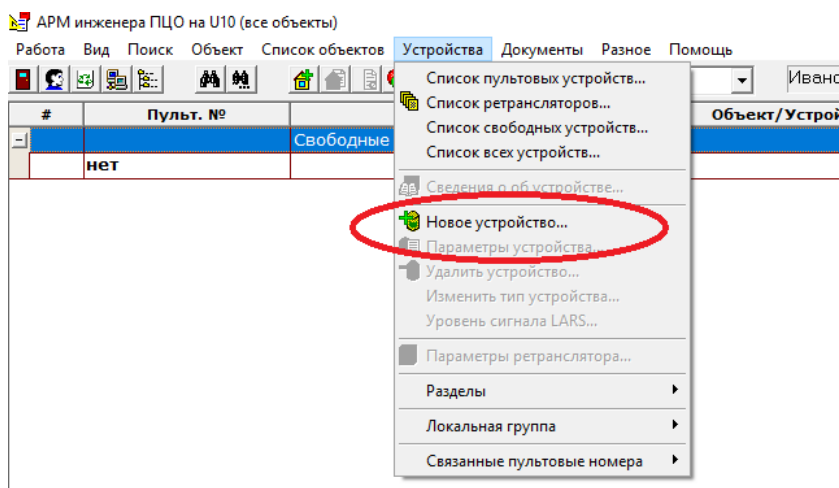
АРМ инженера ПЦО на U10 (все объекты)

Работа Вид Поиск Объект Список объектов Устройства Документы Разное Помощь

Иван

| # | Пульт. № | | Объект/Устрой |
|---|---|---|---|
| | | Свободные | |
| | нет | | |

Список пультовых устройств...
Список ретрансляторов...
Список свободных устройств...
Список всех устройств...
Сведения о об устройстве...
Новое устройство...
Параметры устройства...
Удалить устройство...
Изменить тип устройства...
Уровень сигнала LARS...
Параметры ретранслятора...
Разделы
Локальная группа
Связанные пультовые номера